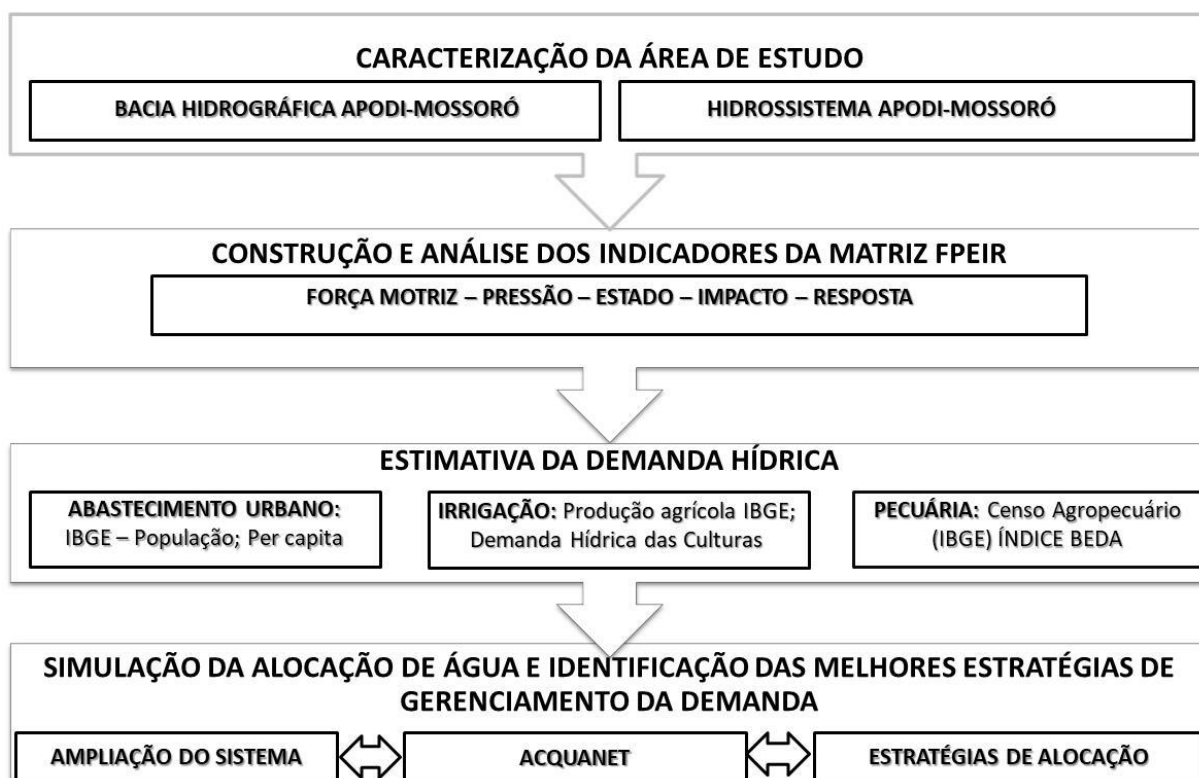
CARACTERIZAÇÃO DA ÁREA DE ESTUDO

BACIA HIDROGRÁFICA APODI-MOSSORÓ

HIDROSSISTEMA APODI-MOSSORÓ

CONSTRUÇÃO E ANÁLISE DOS INDICADORES DA MATRIZ FPEIR

FORÇA MOTRIZ – PRESSÃO – ESTADO – IMPACTO – RESPOSTA

ESTIMATIVA DA DEMANDA HÍDRICA

ABASTECIMENTO URBANO: IBGE – População; Per capita

IRRIGAÇÃO: Produção agrícola IBGE; Demanda Hídrica das Culturas

PECUÁRIA: Censo Agropecuário (IBGE) ÍNDICE BEDA

SIMULAÇÃO DA ALOCAÇÃO DE ÁGUA E IDENTIFICAÇÃO DAS MELHORES ESTRATÉGIAS DE GERENCIAMENTO DA DEMANDA

AMPLIAÇÃO DO SISTEMA

ACQUANET

ESTRATÉGIAS DE ALOCAÇÃO